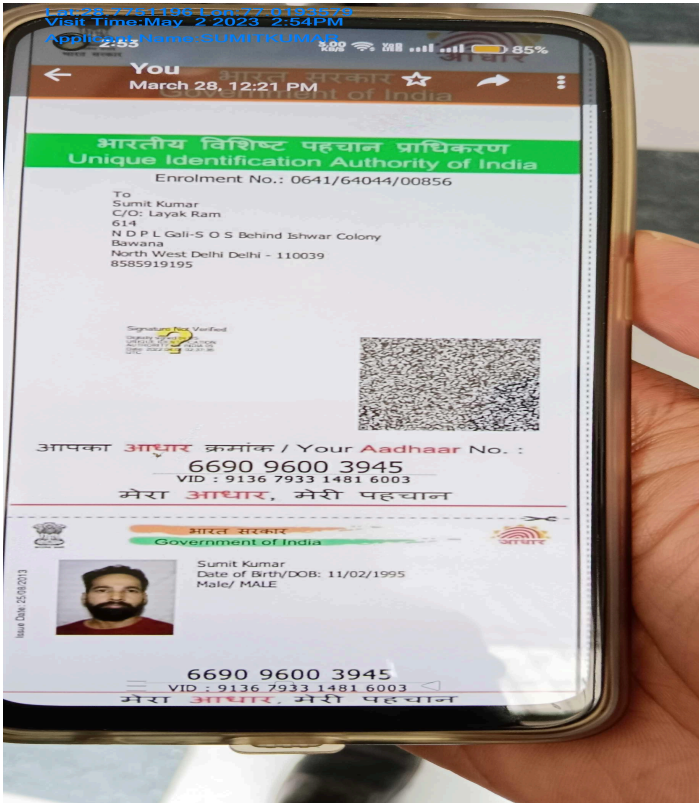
Lat:28.776 Lon:77.0 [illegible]
Visit Time:May 2 2023 2:54PM
Applicant Name: SUMIT KUMAR

2:53
85%

You
March 28, 12:21 PM

भारत सरकार
Government of India

भारतीय विशिष्ट पहचान प्राधिकरण
Unique Identification Authority of India

Enrolment No.: 0641/64044/00856

To
Sumit Kumar
C/O: Layak Ram
614
N D P L Gali-S O S Behind Ishwar Colony
Bawana
North West Delhi Delhi - 110039
8585919195

Signature Not Verified
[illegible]

आपका आधार क्रमांक / Your Aadhaar No. :
6690 9600 3945
VID : 9136 7933 1481 6003
मेरा आधार, मेरी पहचान

भारत सरकार
Government of India
आधार

Issue Date: 25/06/2013

Sumit Kumar
Date of Birth/DOB: 11/02/1995
Male/ MALE

6690 9600 3945
VID : 9136 7933 1481 6003
मेरा आधार, मेरी पहचान